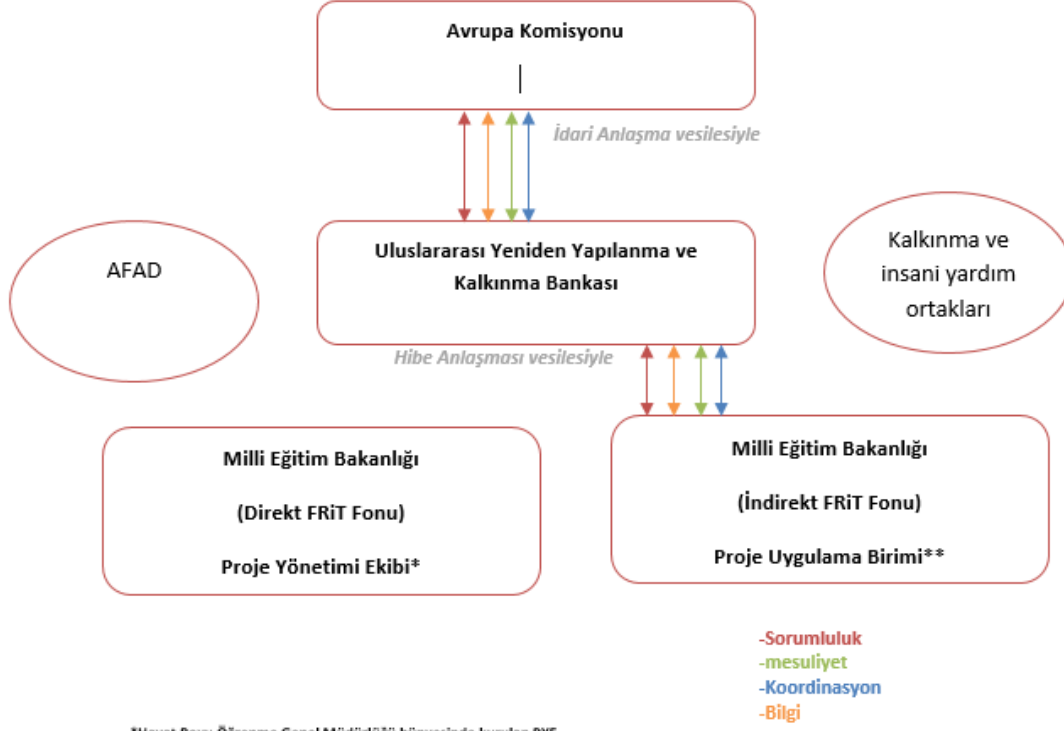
Avrupa Komisyonu

İdari Anlaşma vesilesiyle

AFAD

Uluslararası Yeniden Yapılanma ve Kalkınma Bankası

Kalkınma ve insani yardım ortakları

Hibe Anlaşması vesilesiyle

Milli Eğitim Bakanlığı

(Direkt FRiT Fonu)

Proje Yönetimi Ekibi*

Milli Eğitim Bakanlığı

(İndirekt FRiT Fonu)

Proje Uygulama Birimi**

-Sorumluluk
-mesuliyet
-Koordinasyon
-Bilgi

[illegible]